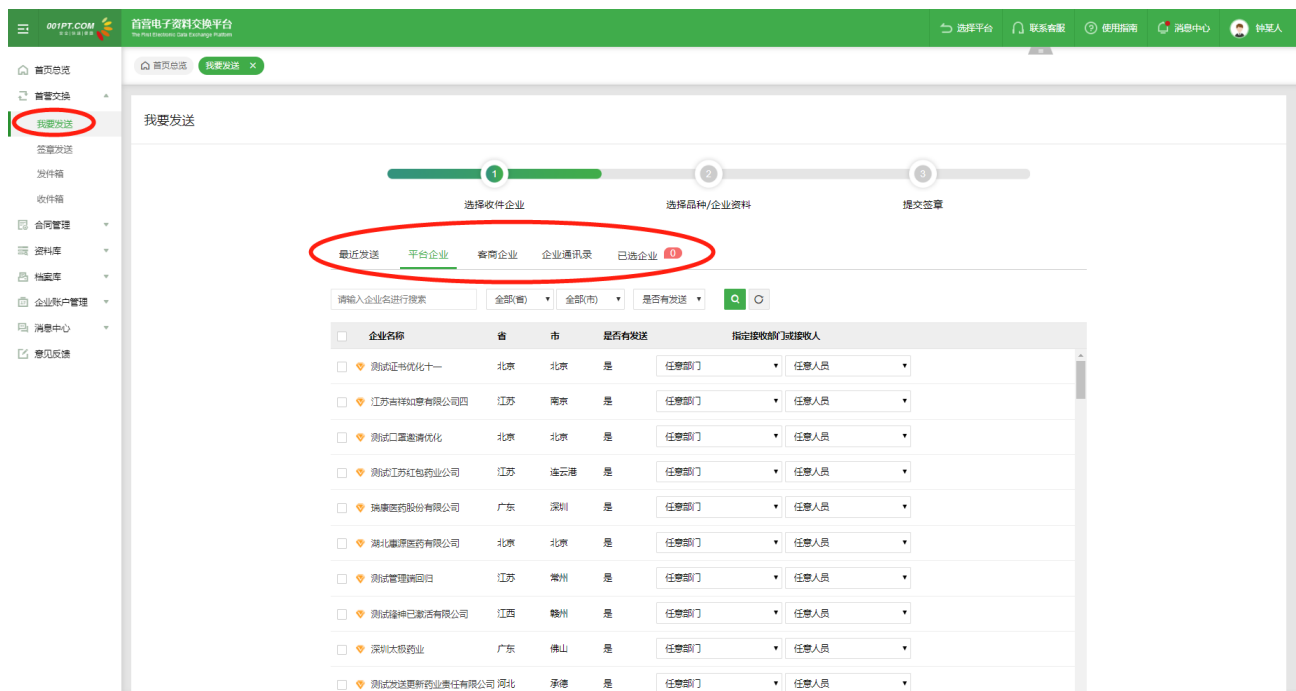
001PT.COM

首营电子资料交换平台
The First Electronic Data Exchange Platform

选择平台 联系客服 使用指南 消息中心 钟某人

首页总览
首营交换
我要发送
签章发送
发件箱
收件箱
合同管理
资料库
档案库
企业账户管理
消息中心
意见反馈

首页总览 我要发送 ×

我要发送

1 选择收件企业
2 选择品种/企业资料
3 提交签章

最近发送 平台企业 客商企业 企业通讯录 已选企业 0

请输入企业名进行搜索 全部(省) 全部(市) 是否有发送

| 企业名称 | 省 | 市 | 是否有发送 | 指定接收部门或接收人 | |
|---|---|---|---|---|---|
| 测试证书优化十一 | 北京 | 北京 | 是 | 任意部门 | 任意人员 |
| 江苏吉祥如意有限公司四 | 江苏 | 南京 | 是 | 任意部门 | 任意人员 |
| 测试口罩邀请优化 | 北京 | 北京 | 是 | 任意部门 | 任意人员 |
| 测试江苏红包药业公司 | 江苏 | 连云港 | 是 | 任意部门 | 任意人员 |
| 瑞康医药股份有限公司 | 广东 | 深圳 | 是 | 任意部门 | 任意人员 |
| 湖北康源医药有限公司 | 北京 | 北京 | 是 | 任意部门 | 任意人员 |
| 测试管理端回归 | 江苏 | 常州 | 是 | 任意部门 | 任意人员 |
| 测试疑神已激活有限公司 | 江西 | 赣州 | 是 | 任意部门 | 任意人员 |
| 深圳太极药业 | 广东 | 佛山 | 是 | 任意部门 | 任意人员 |
| 测试发送更新药业责任有限公司 | 河北 | 承德 | 是 | 任意部门 | 任意人员 |